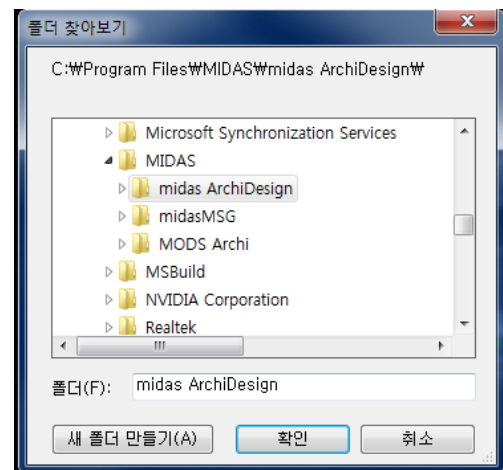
폴더 찾아보기

C:₩Program Files₩MIDAS₩midas ArchiDesign₩

Microsoft Synchronization Services
MIDAS
midas ArchiDesign
midasMSG
MODS Archi
MSBuild
NVIDIA Corporation
Realtek

폴더(F): midas ArchiDesign

새 폴더 만들기(A)
확인
취소